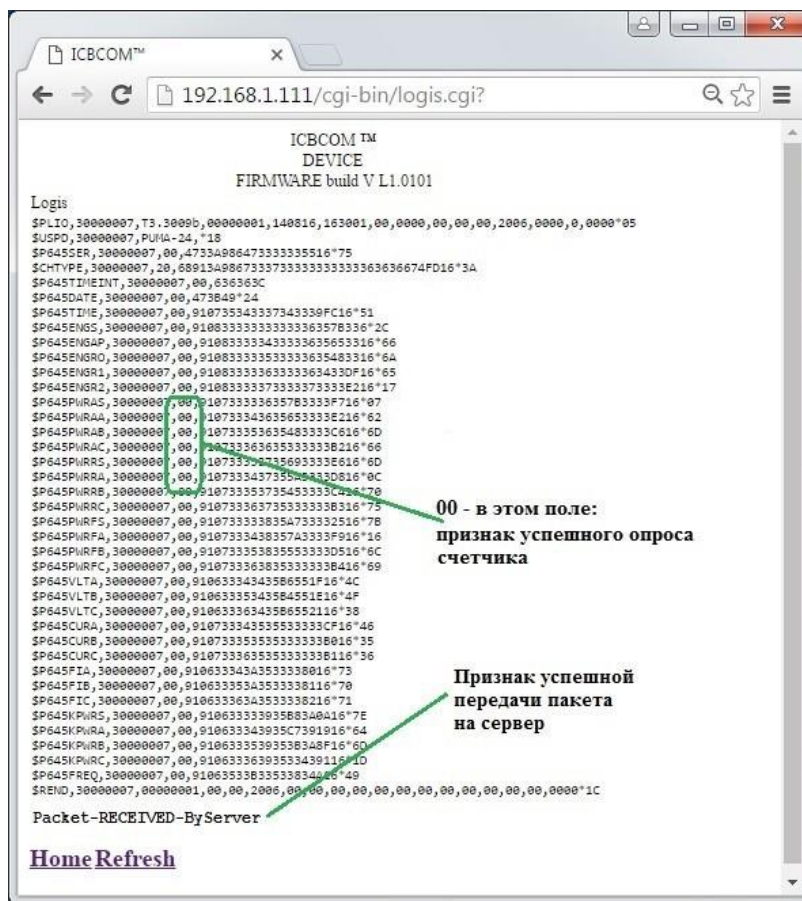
ICBCOM™
192.168.1.111/cgi-bin/logis.cgi?

ICBCOM ™
DEVICE
FIRMWARE build V L1.0101

Logis
$PLIO,30000007,T3.3009b,00000001,140816,163001,00,0000,00,00,00,2006,0000,0,0000*05
$USPD,30000007,PUMA-24,*18
$P645SER,30000007,00,4733A986473333335516*75
$CHTYPE,30000007,20,68913A98673337333333333363636674FD16*3A
$P645TIMEINT,30000007,00,636363C
$P645DATE,30000007,00,473B49*24
$P645TIME,30000007,00,9107353433373433 39FC16*51
$P645ENGS,30000007,00,910833333333333336357B336*2C
$P645ENGAP,30000007,00,91083333343333363565 3316*66
$P645ENGRO,30000007,00,91083333353333363548 3316*6A
$P645ENGR1,30000007,00,91083333363333336343 3DF16*65
$P645ENGR2,30000007,00,910833333373333373333E216*17
$P645PWRAS,30000007,00,9107333336357B3333F716*07
$P645PWRAA,30000007,00,9107333436356533333E216*62
$P645PWRAB,30000007,00,910733353635483333C616*6D
$P645PWRAC,30000007,00,910733363635333333B216*66
$P645PWRRS,30000007,00,91073335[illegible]35693333E616*6D
$P645PWRRA,30000007,00,91073334373355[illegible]3D816*0C
$P645PWRRB,30000007,00,910733353735453333C4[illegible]*70
$P645PWRRC,30000007,00,9107333637353333 3B316*75
$P645PWRFS,30000007,00,910733333835A733332516*7B
$P645PWRFA,30000007,00,910733343835 7A3333F916*16
$P645PWRFB,30000007,00,910733353835553333D516*6C
$P645PWRFC,30000007,00,910733363835333333B416*69
$P645VLTA,30000007,00,9106333434 35B6551F16*4C
$P645VLTB,30000007,00,91063335343 5B4551E16*4F
$P645VLTC,30000007,00,91063336343 5B6552116*38
$P645CURA,30000007,00,9107333435355333 33CF16*46
$P645CURB,30000007,00,910733353535333333B016*35
$P645CURC,30000007,00,910733363535333333B116*36
$P645FIA,30000007,00,910633343A3533338016*73
$P645FIB,30000007,00,910633353A3533338116*70
$P645FIC,30000007,00,910633363A3533338216*71
$P645KPWRS,30000007,00,910633333935B83A0A16*7E
$P645KPWRA,30000007,00,910633343935C7391916*64
$P645KPWRB,30000007,00,910633353935 3B3A8F16*6D
$P645KPWRC,30000007,00,910633363935334391 16*1D
$P645FREQ,30000007,00,91063533B3353338 34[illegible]6*49
$REND,30000007,00000001,00,00,2006,00,00,00,00,00,00,00,00,00,00,00,00,0000*1C

Packet-RECEIVED-ByServer

00 - в этом поле:
признак успешного опроса счетчика

Признак успешной передачи пакета на сервер

Home Refresh